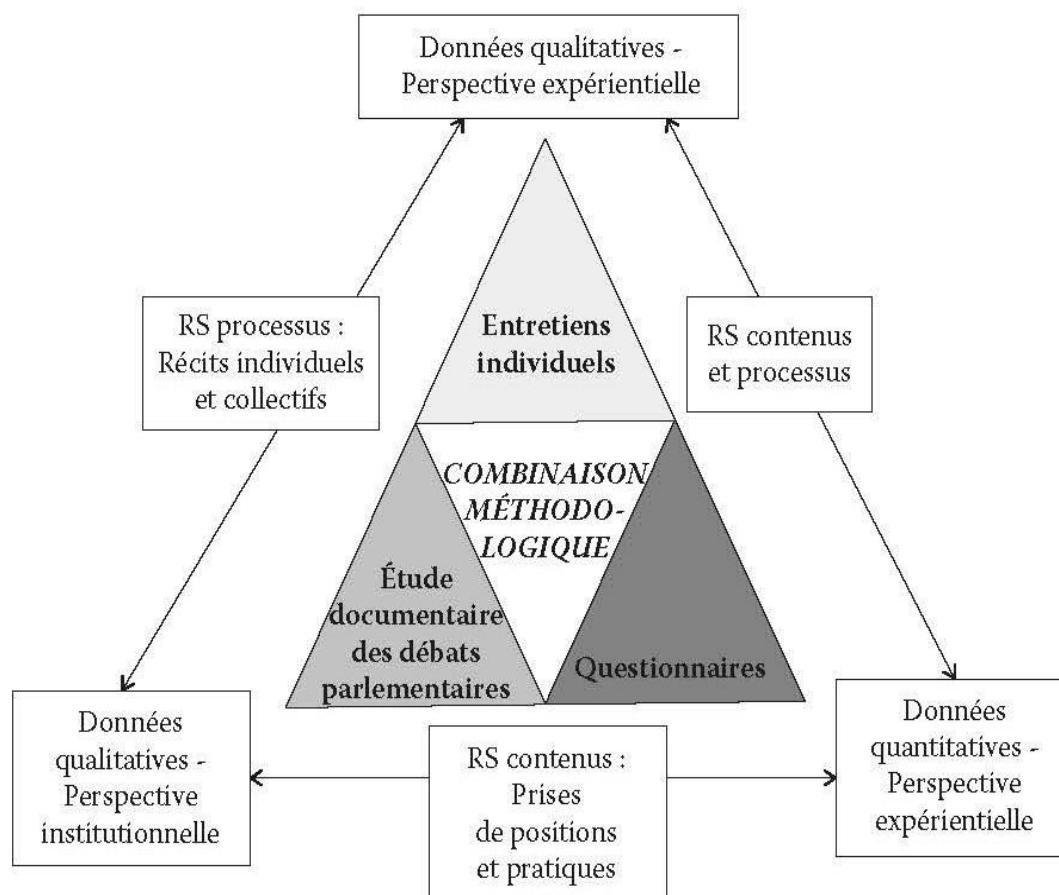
Données qualitatives - Perspective expérientielle

RS processus : Récits individuels et collectifs

Entretiens individuels

RS contenus et processus

COMBINAISON MÉTHODOLOGIQUE

Étude documentaire des débats parlementaires

Questionnaires

Données qualitatives - Perspective institutionnelle

RS contenus : Prises de positions et pratiques

Données quantitatives - Perspective expérientielle